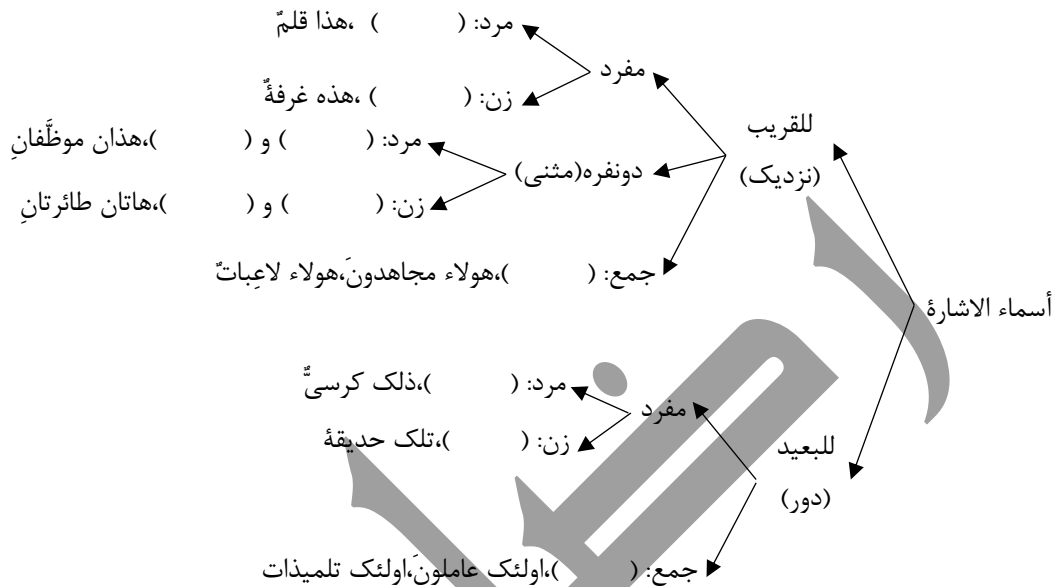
أسماء الاشارة

للقريب (نزدیک)

مفرد
مرد: (      ) ،هذا قلمٌ
زن: (      ) ،هذه غرفةٌ

دونفره(مثنی)
مرد: (      ) و (      )،هذان موظَّفانِ
زن: (      ) و (      )،هاتان طائرتانِ

جمع: (      )،هولاء مجاهدونَ،هولاء لاعِباتٌ

للبعید (دور)

مفرد
مرد: (      )،ذلک کرسیٌّ
زن: (      )،تلک حدیقةٌ

جمع: (      )،اولئک عاملونَ،اولئک تلمیذات